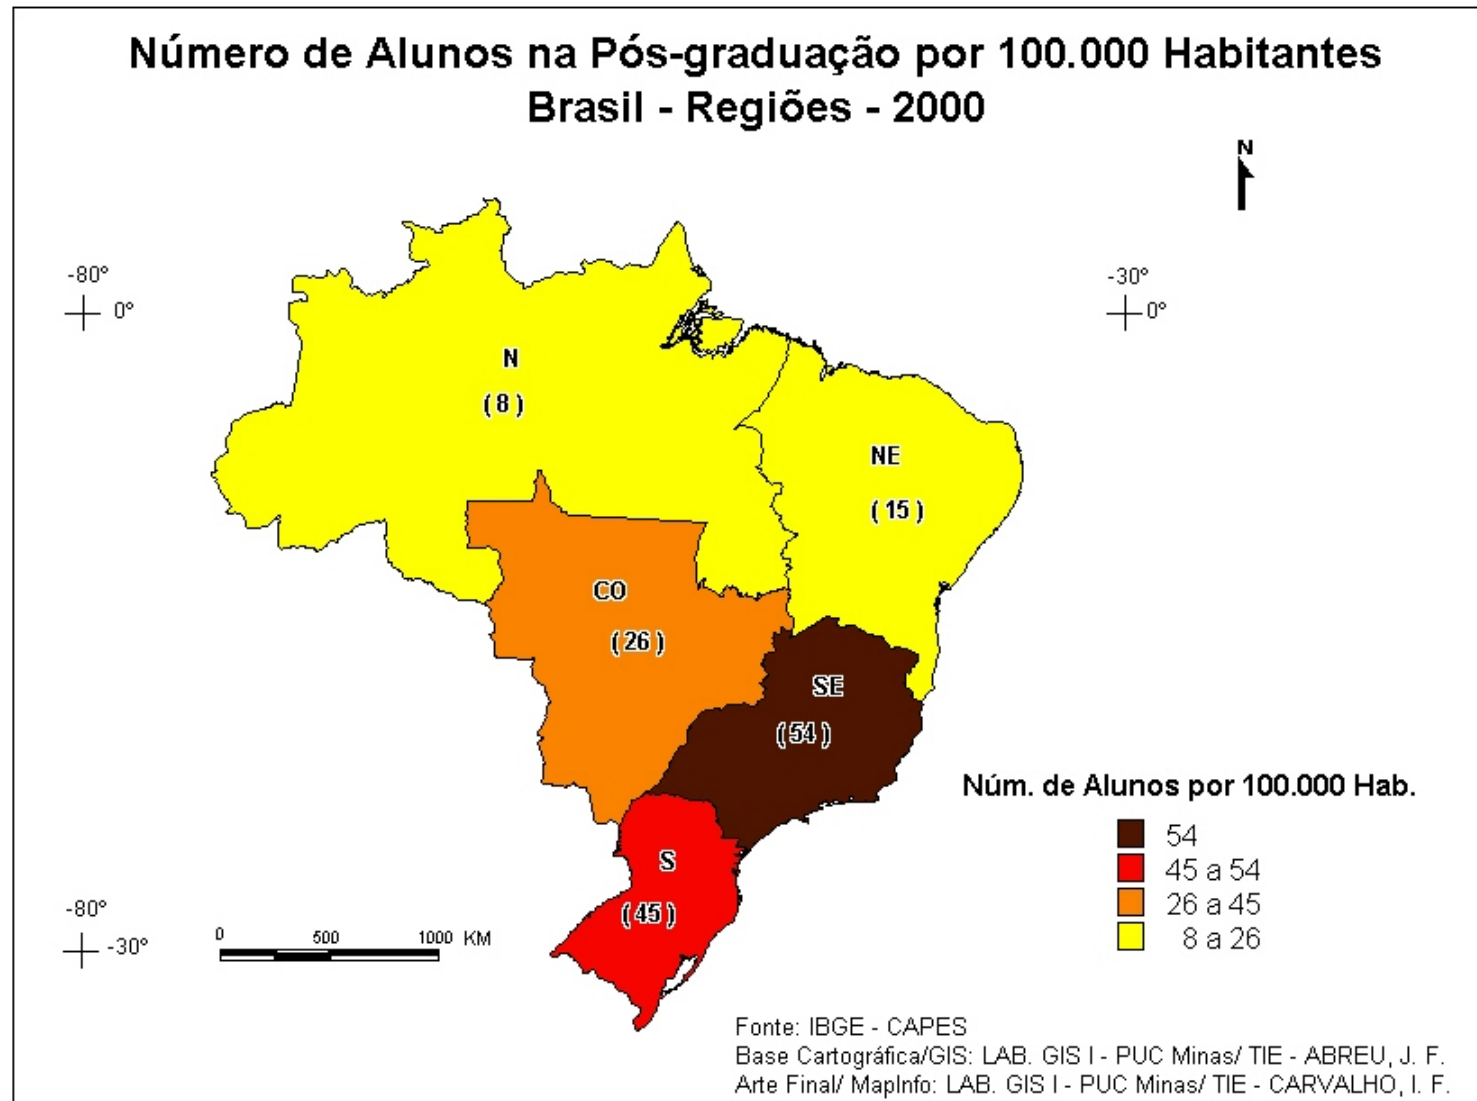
Número de Alunos na Pós-graduação por 100.000 Habitantes
Brasil - Regiões - 2000

N

-80°
0°

-30°
0°

N
( 8 )

NE
( 15 )

CO
( 26 )

SE
( 54 )

S
( 45 )

-80°
-30°

0 500 1000 KM

Núm. de Alunos por 100.000 Hab.

| | |
|---|---|
| | 54 |
| | 45 a 54 |
| | 26 a 45 |
| | 8 a 26 |

Fonte: IBGE - CAPES
Base Cartográfica/GIS: LAB. GIS I - PUC Minas/ TIE - ABREU, J. F.
Arte Final/ MapInfo: LAB. GIS I - PUC Minas/ TIE - CARVALHO, I. F.